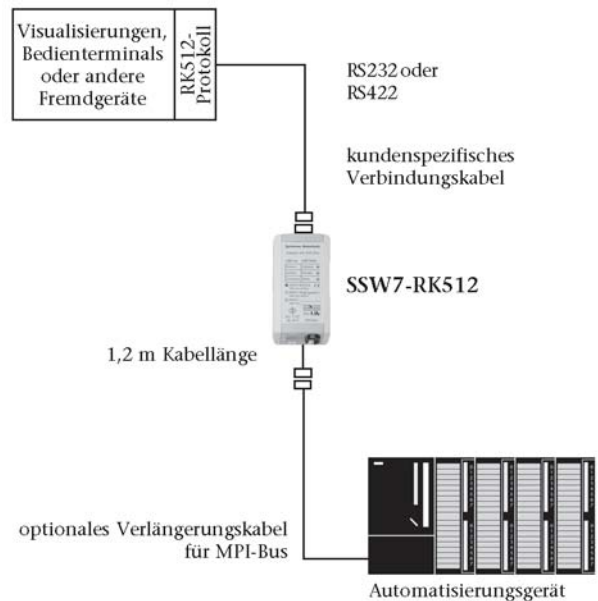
Visualisierungen, Bedienterminals oder andere Fremdgeräte

RK512-Protokoll

RS232 oder RS422

kundenspezifisches Verbindungskabel

SSW7-RK512

1,2 m Kabellänge

optionales Verlängerungskabel für MPI-Bus

Automatisierungsgerät